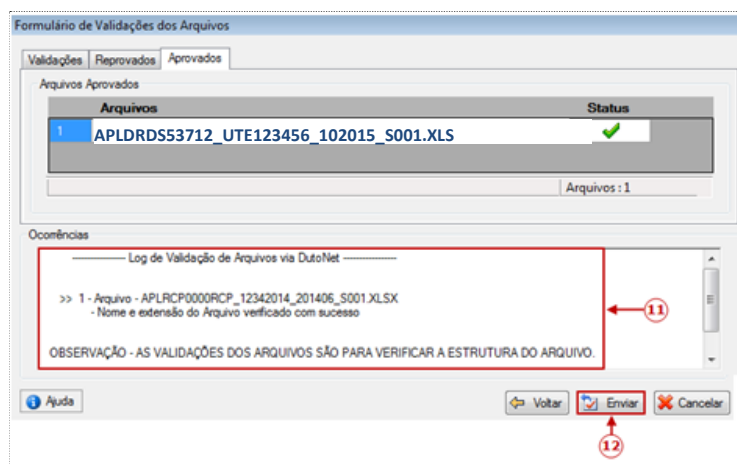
Formulário de Validações dos Arquivos

Validações | Reprovados | Aprovados

Arquivos Aprovados

| | Arquivos | Status |
|---|---|---|
| 1 | APLDRDS53712_UTE123456_102015_S001.XLS | |

Arquivos : 1

Ocorrências

---------------- Log de Validação de Arquivos via DutoNet ----------------

>> 1 - Arquivo - APLRCP0000RCP_12342014_201406_S001.XLSX
- Nome e extensão do Arquivo verificado com sucesso

OBSERVAÇÃO - AS VALIDAÇÕES DOS ARQUIVOS SÃO PARA VERIFICAR A ESTRUTURA DO ARQUIVO.

11

Ajuda

Voltar

Enviar

Cancelar

12